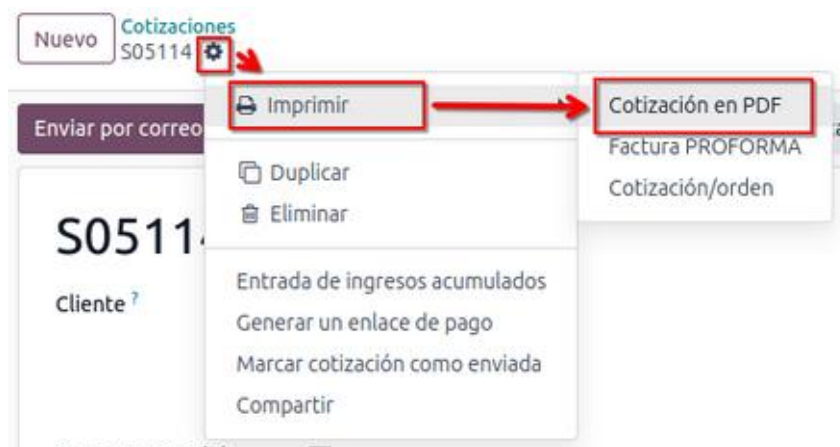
Nuevo
Cotizaciones
S05114

Enviar por correo

S0511

Cliente ?

Imprimir

Duplicar
Eliminar

Entrada de ingresos acumulados
Generar un enlace de pago
Marcar cotización como enviada
Compartir

Cotización en PDF
Factura PROFORMA
Cotización/orden